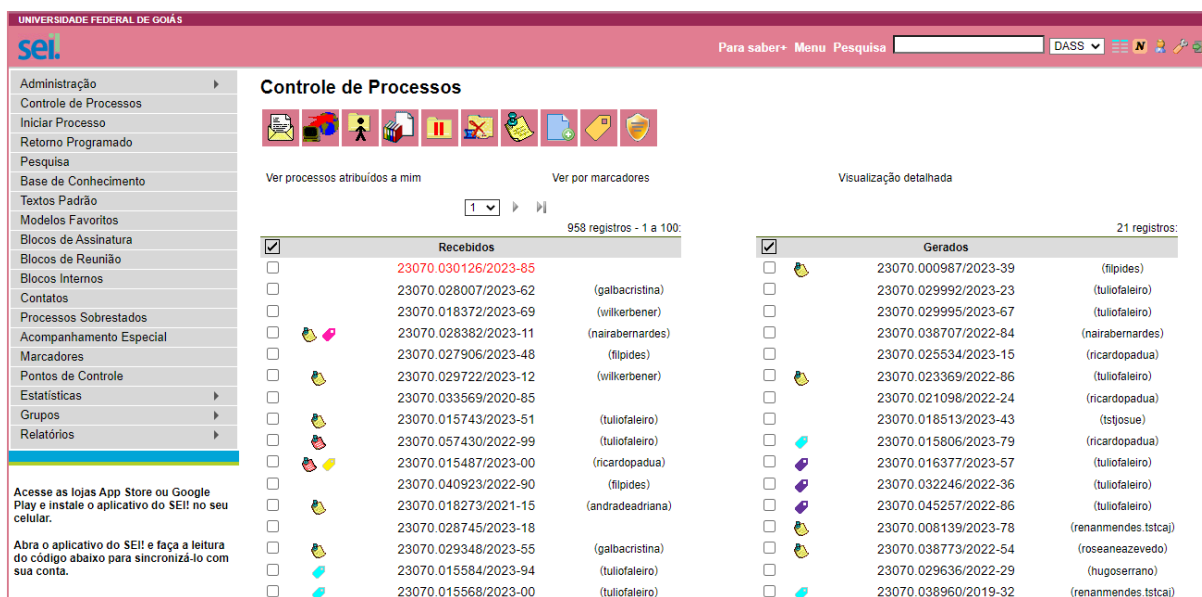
UNIVERSIDADE FEDERAL DE GOIÁS

sei!

Para saber+ Menu Pesquisa DASS

Administração
Controle de Processos
Iniciar Processo
Retorno Programado
Pesquisa
Base de Conhecimento
Textos Padrão
Modelos Favoritos
Blocos de Assinatura
Blocos de Reunião
Blocos Internos
Contatos
Processos Sobrestados
Acompanhamento Especial
Marcadores
Pontos de Controle
Estatísticas
Grupos
Relatórios

Acesse as lojas App Store ou Google Play e instale o aplicativo do SEI! no seu celular.

Abra o aplicativo do SEI! e faça a leitura do código abaixo para sincronizá-lo com sua conta.

Controle de Processos

Ver processos atribuídos a mim
Ver por marcadores
Visualização detalhada

1

958 registros - 1 a 100:

| | | Recebidos | |
|---|---|---|---|
| | | 23070.030126/2023-85 | |
| | | 23070.028007/2023-62 | (galbacristina) |
| | | 23070.018372/2023-69 | (wilkerbener) |
| | | 23070.028382/2023-11 | (nairabernardes) |
| | | 23070.027906/2023-48 | (filpides) |
| | | 23070.029722/2023-12 | (wilkerbener) |
| | | 23070.033569/2020-85 | |
| | | 23070.015743/2023-51 | (tuliofaleiro) |
| | | 23070.057430/2022-99 | (tuliofaleiro) |
| | | 23070.015487/2023-00 | (ricardopadua) |
| | | 23070.040923/2022-90 | (filpides) |
| | | 23070.018273/2021-15 | (andradeadriana) |
| | | 23070.028745/2023-18 | |
| | | 23070.029348/2023-55 | (galbacristina) |
| | | 23070.015584/2023-94 | (tuliofaleiro) |
| | | 23070.015568/2023-00 | (tuliofaleiro) |

21 registros:

| | | Gerados | |
|---|---|---|---|
| | | 23070.000987/2023-39 | (filpides) |
| | | 23070.029992/2023-23 | (tuliofaleiro) |
| | | 23070.029995/2023-67 | (tuliofaleiro) |
| | | 23070.038707/2022-84 | (nairabernardes) |
| | | 23070.025534/2023-15 | (ricardopadua) |
| | | 23070.023369/2022-86 | (tuliofaleiro) |
| | | 23070.021098/2022-24 | (ricardopadua) |
| | | 23070.018513/2023-43 | (tstjosue) |
| | | 23070.015806/2023-79 | (ricardopadua) |
| | | 23070.016377/2023-57 | (tuliofaleiro) |
| | | 23070.032246/2023-36 | (tuliofaleiro) |
| | | 23070.045257/2022-86 | (tuliofaleiro) |
| | | 23070.008139/2023-78 | (renanmendes.tstcaj) |
| | | 23070.038773/2022-54 | (roseaneazevedo) |
| | | 23070.029636/2022-29 | (hugoserrano) |
| | | 23070.038960/2019-32 | (renanmendes.tstcaj) |